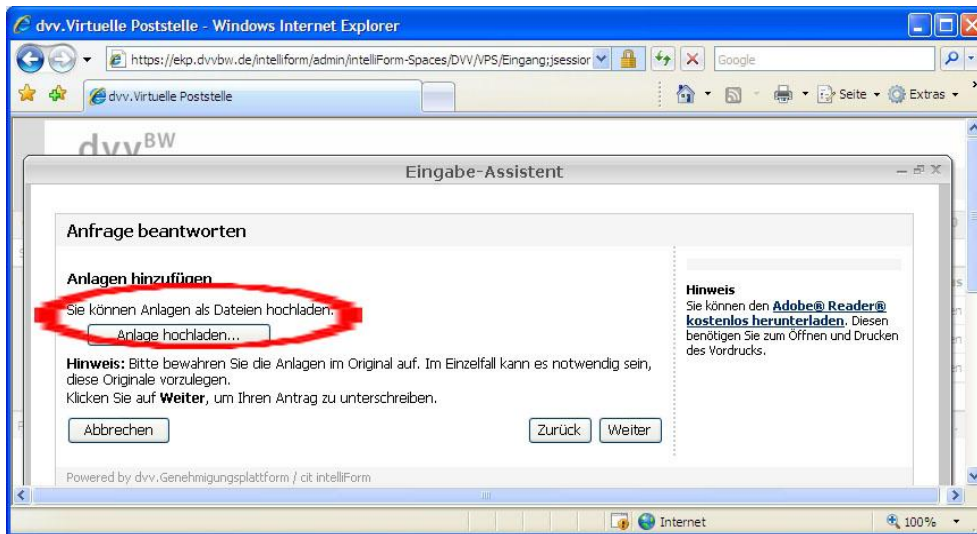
dvv.Virtuelle Poststelle - Windows Internet Explorer

https://ekp.dvvbw.de/intelliform/admin/intelliForm-Spaces/DVV/VPS/Eingang;jsessior

Google

dvv.Virtuelle Poststelle

Seite • Extras •

dvv$^{BW}$

Eingabe-Assistent

Anfrage beantworten

Anlagen hinzufügen

Sie können Anlagen als Dateien hochladen.

Anlage hochladen...

**Hinweis:** Bitte bewahren Sie die Anlagen im Original auf. Im Einzelfall kann es notwendig sein, diese Originale vorzulegen.

Klicken Sie auf **Weiter**, um Ihren Antrag zu unterschreiben.

Abbrechen

Zurück

Weiter

**Hinweis**

Sie können den **Adobe® Reader® kostenlos herunterladen**. Diesen benötigen Sie zum Öffnen und Drucken des Vordrucks.

Powered by dvv.Genehmigungsplattform / cit intelliForm

Internet

100%